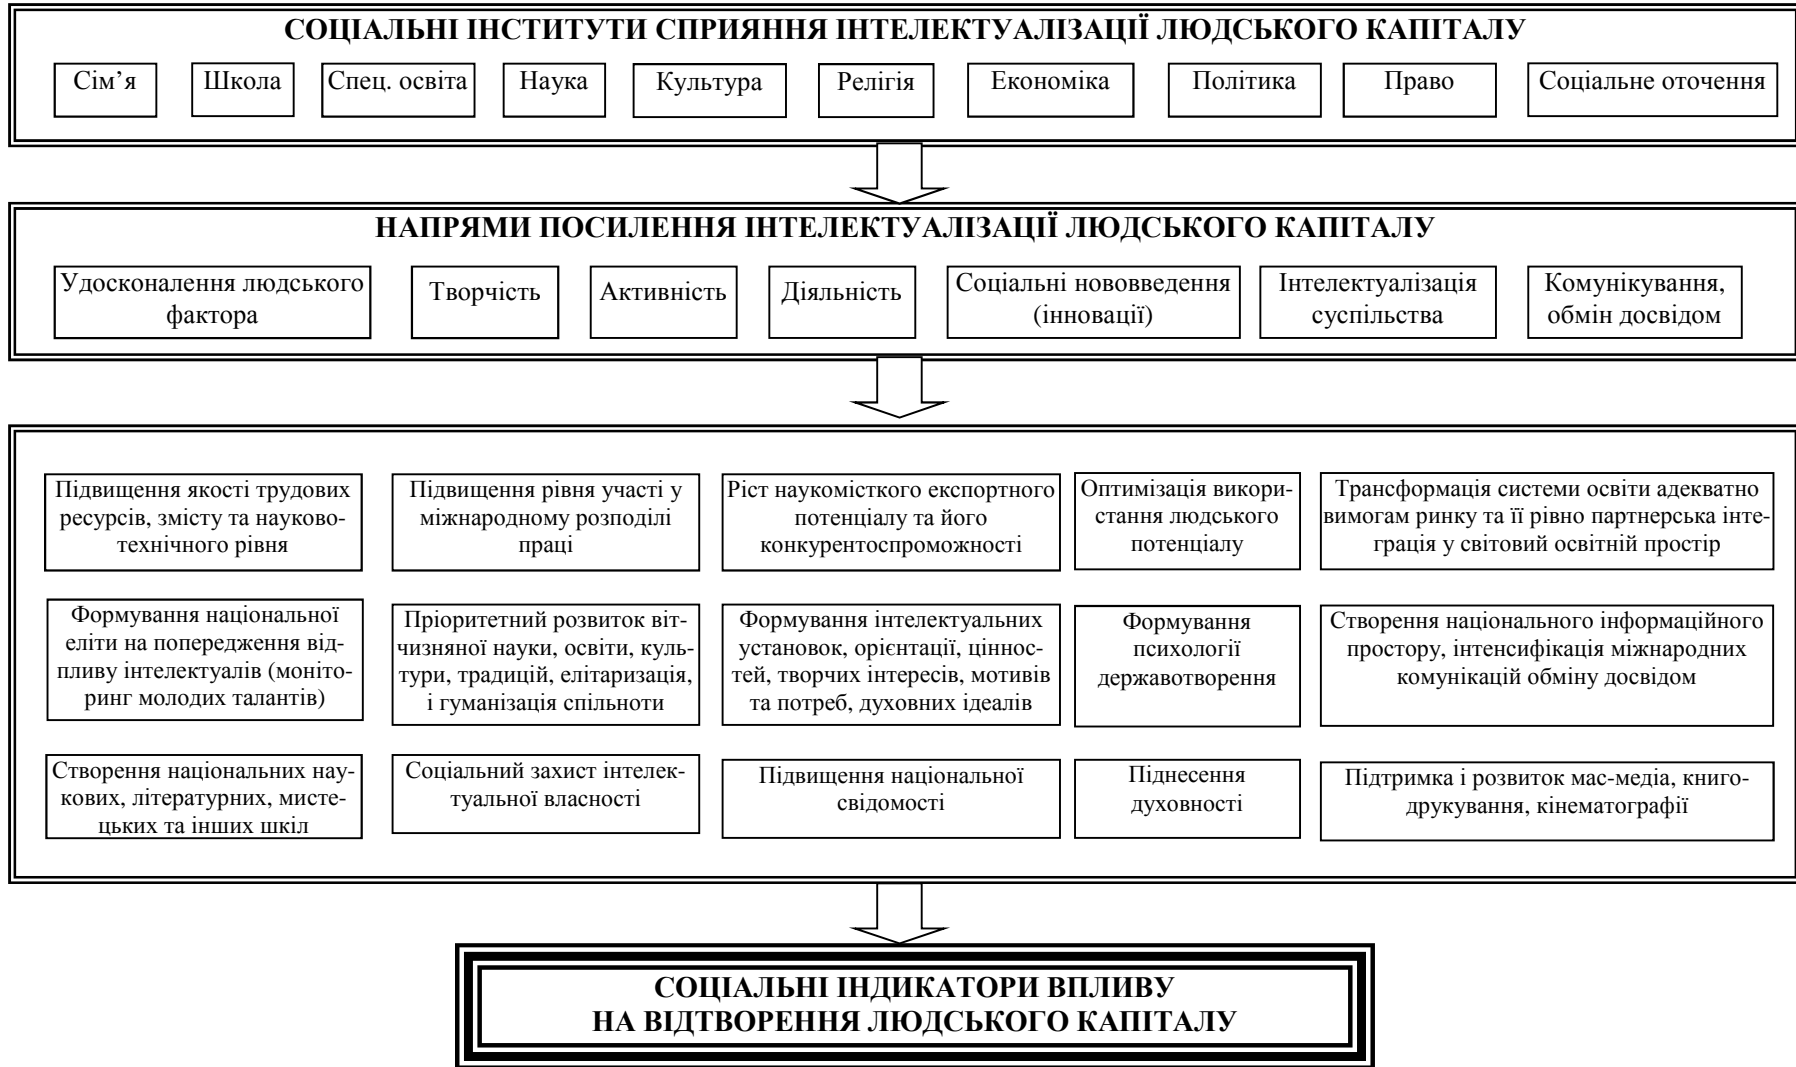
СОЦІАЛЬНІ ІНСТИТУТИ СПРИЯННЯ ІНТЕЛЕКТУАЛІЗАЦІЇ ЛЮДСЬКОГО КАПІТАЛУ

Сім'я

Школа

Спец. освіта

Наука

Культура

Релігія

Економіка

Політика

Право

Соціальне оточення

НАПРЯМИ ПОСИЛЕННЯ ІНТЕЛЕКТУАЛІЗАЦІЇ ЛЮДСЬКОГО КАПІТАЛУ

Удосконалення людського фактора

Творчість

Активність

Діяльність

Соціальні нововведення (інновації)

Інтелектуалізація суспільства

Комунікування, обмін досвідом

Підвищення якості трудових ресурсів, змісту та науково-технічного рівня

Підвищення рівня участі у міжнародному розподілі праці

Ріст наукомісткого експортного потенціалу та його конкурентоспроможності

Оптимізація використання людського потенціалу

Трансформація системи освіти адекватно вимогам ринку та її рівно партнерська інтеграція у світовий освітній простір

Формування національної еліти на попередження відпливу інтелектуалів (моніторинг молодих талантів)

Пріоритетний розвиток вітчизняної науки, освіти, культури, традицій, елітаризація, і гуманізація спільноти

Формування інтелектуальних установок, орієнтації, цінностей, творчих інтересів, мотивів та потреб, духовних ідеалів

Формування психології державотворення

Створення національного інформаційного простору, інтенсифікація міжнародних комунікацій обміну досвідом

Створення національних наукових, літературних, мистецьких та інших шкіл

Соціальний захист інтелектуальної власності

Підвищення національної свідомості

Піднесення духовності

Підтримка і розвиток мас-медіа, книгодрукування, кінематографії

СОЦІАЛЬНІ ІНДИКАТОРИ ВПЛИВУ НА ВІДТВОРЕННЯ ЛЮДСЬКОГО КАПІТАЛУ